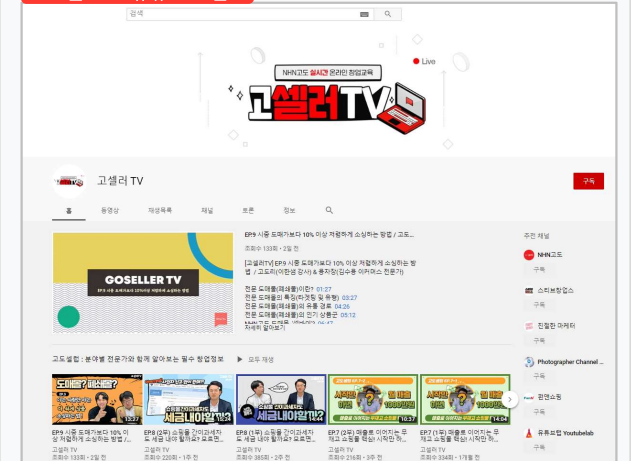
검색

NHN고도 실시간 온라인 창업교육
고셀러TV
Live

고셀러 TV
구독

홈 동영상 재생목록 채널 토론 정보

GOSELLER TV
EP.9 시중 도매가보다 10% 이상 저렴하게 소싱하는 방법

EP9 시중 도매가보다 10% 이상 저렴하게 소싱하는 방법 / 고도...
조회수 133회 • 2일 전

[고셀러TV] EP9 시중 도매가보다 10% 이상 저렴하게 소싱하는 방법 / 고도리(이한섭 강사) & 홍자장(김수환 이커머스 전문가)

전문 도매꾹(재셀물)이란? 01:27
전문 도매꾹의 특징(위탁 및 유형) 03:27
전문 도매꾹(재셀물)의 유통 경로 04:26
전문 도매꾹(재셀물)의 인기 상품군 05:12
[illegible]
자세히 알아보기

고도셀럽: 분야별 전문가와 함께 알아보는 필수 창업정보 ▶ 모두 재생

도매꾹? 폐쇄몰?
세금내야할까?
세금내야할까?
사이버?
사이버?

EP9 시중 도매가보다 10% 이상 저렴하게 소싱하는 방법 / ...
고셀러 TV
조회수 133회 • 2일 전

EP8 (2부) 쇼핑몰 간이과세자도 세금 내야 할까요? 프로젝...
고셀러 TV
조회수 220회 • 1주 전

EP8 (1부) 쇼핑몰 간이과세자도 세금 내야 할까요? 프로젝...
고셀러 TV
조회수 385회 • 2주 전

EP7 (2부) 매출을 이끄는 무재고 쇼핑몰 핵심! 시작한 하...
고셀러 TV
조회수 216회 • 3주 전
10:37

EP7 (1부) 매출을 이끄는 무재고 쇼핑몰 핵심! 시작한 하...
고셀러 TV
조회수 334회 • 1개월 전
14:04

추천 채널
NHN고도
구독
스마트창업스
구독
진짜한 마케터
구독
Photographer Channel ...
구독
판엔쇼핑
구독
유튜브랩 Youtubelab
구독